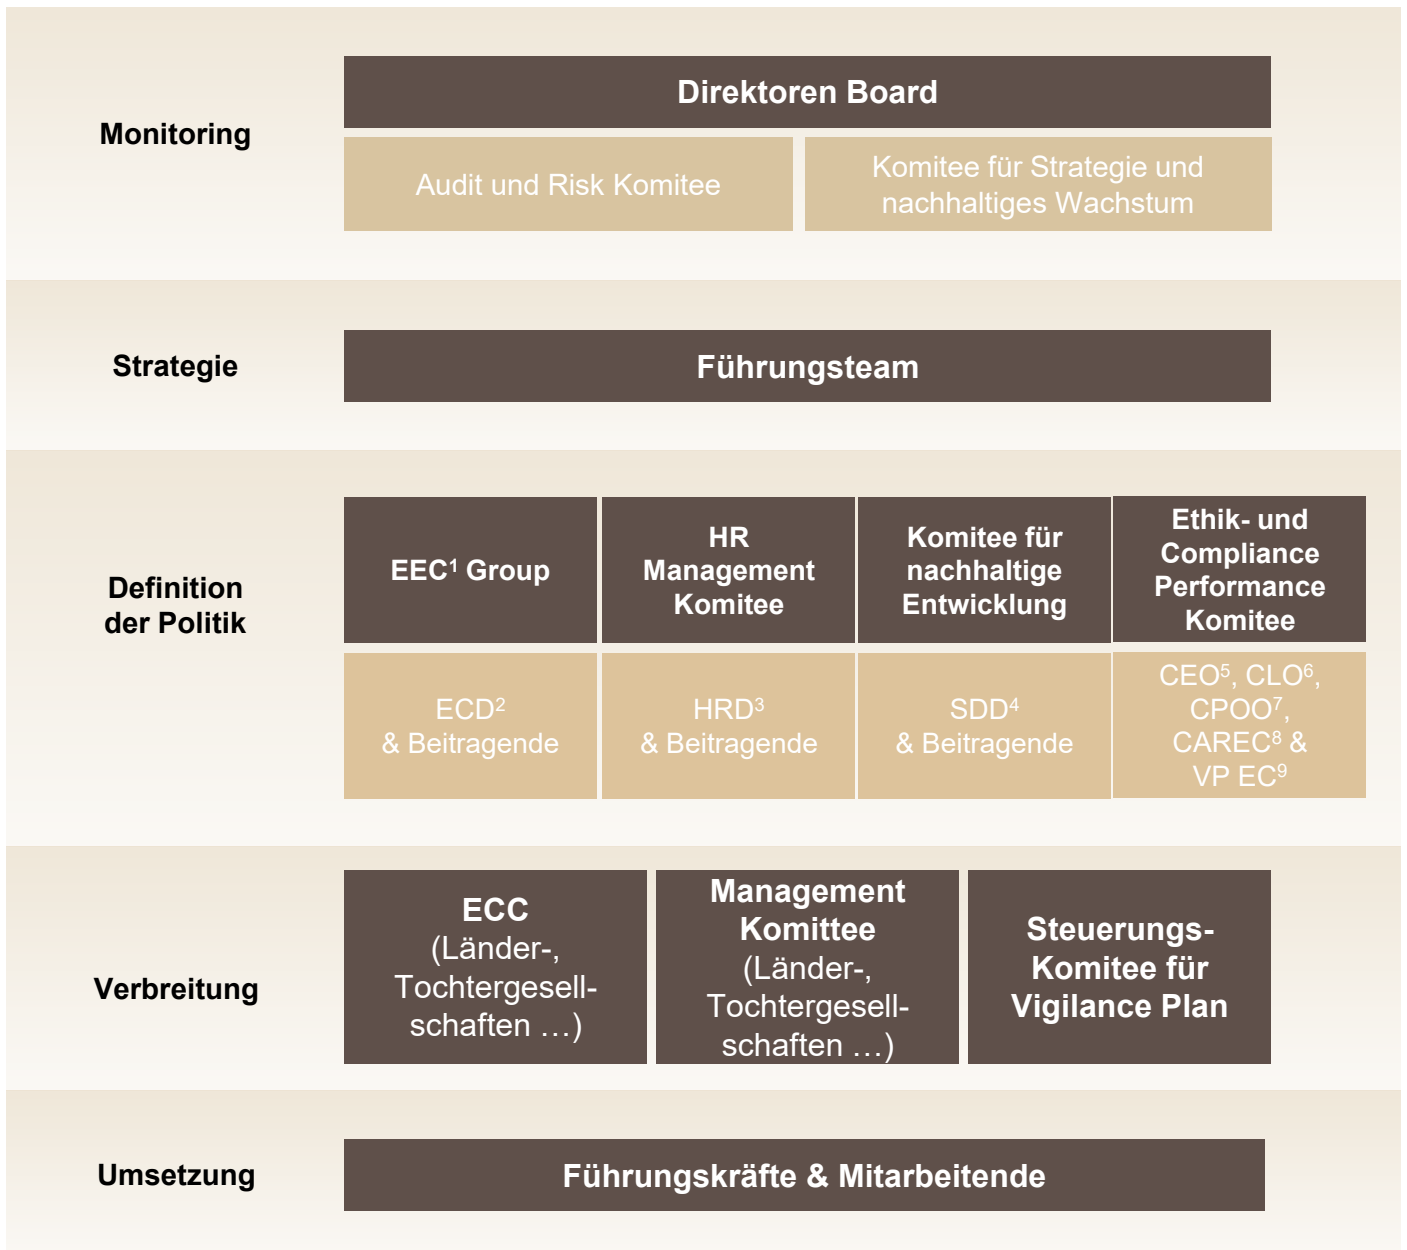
Monitoring

Direktoren Board

Audit und Risk Komitee

Komitee für Strategie und nachhaltiges Wachstum

Strategie

Führungsteam

Definition der Politik

EEC$^1$ Group

HR Management Komitee

Komitee für nachhaltige Entwicklung

Ethik- und Compliance Performance Komitee

ECD$^2$ & Beitragende

HRD$^3$ & Beitragende

SDD$^4$ & Beitragende

CEO$^5$, CLO$^6$, CPOO$^7$, CAREC$^8$ & VP EC$^9$

Verbreitung

ECC (Länder-, Tochtergesellschaften …)

Management Komittee (Länder-, Tochtergesellschaften …)

Steuerungs-Komitee für Vigilance Plan

Umsetzung

Führungskräfte & Mitarbeitende